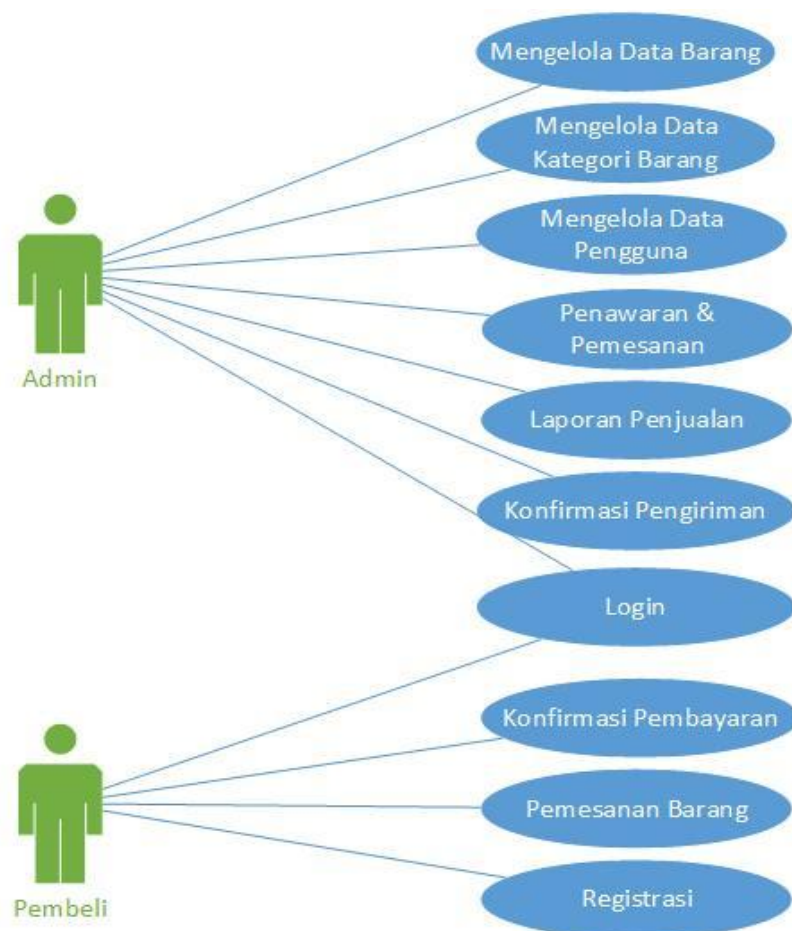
Mengelola Data Barang

Mengelola Data Kategori Barang

Mengelola Data Pengguna

Penawaran & Pemesanan

Laporan Penjualan

Konfirmasi Pengiriman

Login

Admin

Konfirmasi Pembayaran

Pemesanan Barang

Registrasi

Pembeli